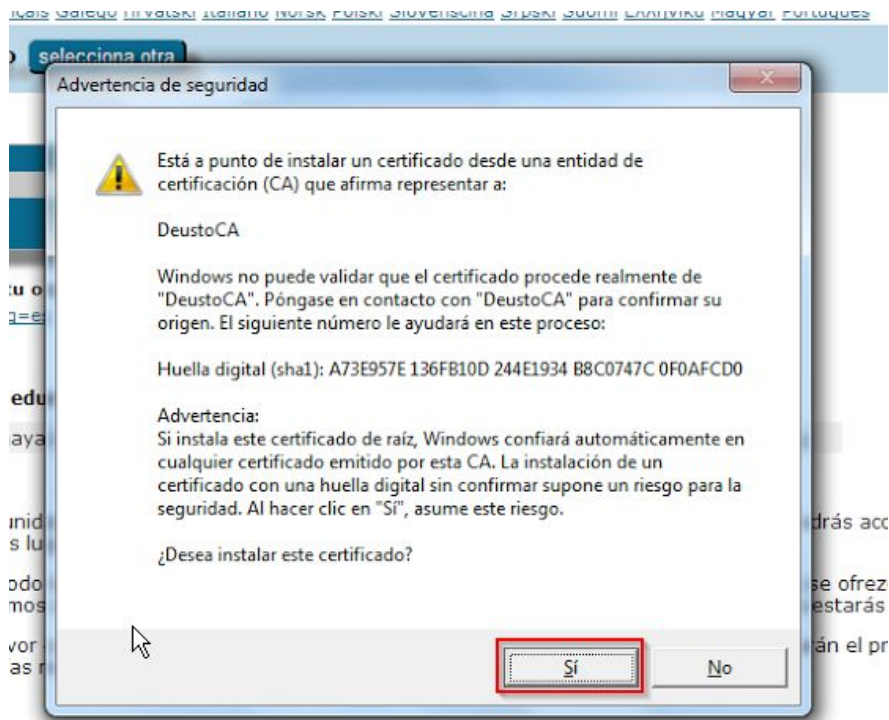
çais Galego Hrvatski Italiano Norsk Polski Slovenščina Srpski Suomi Ελληνικά Magyar Português

selecciona otra

Advertencia de seguridad

Está a punto de instalar un certificado desde una entidad de certificación (CA) que afirma representar a:

DeustoCA

Windows no puede validar que el certificado procede realmente de "DeustoCA". Póngase en contacto con "DeustoCA" para confirmar su origen. El siguiente número le ayudará en este proceso:

Huella digital (sha1): A73E957E 136FB10D 244E1934 B8C0747C 0F0AFCD0

Advertencia:
Si instala este certificado de raíz, Windows confiará automáticamente en cualquier certificado emitido por esta CA. La instalación de un certificado con una huella digital sin confirmar supone un riesgo para la seguridad. Al hacer clic en "Sí", asume este riesgo.

¿Desea instalar este certificado?

Sí

No

tu o
g=e
edu
aya
unid
s lu
odo
mos
vor
as
drás acc
se ofrez
estarás
án el pr